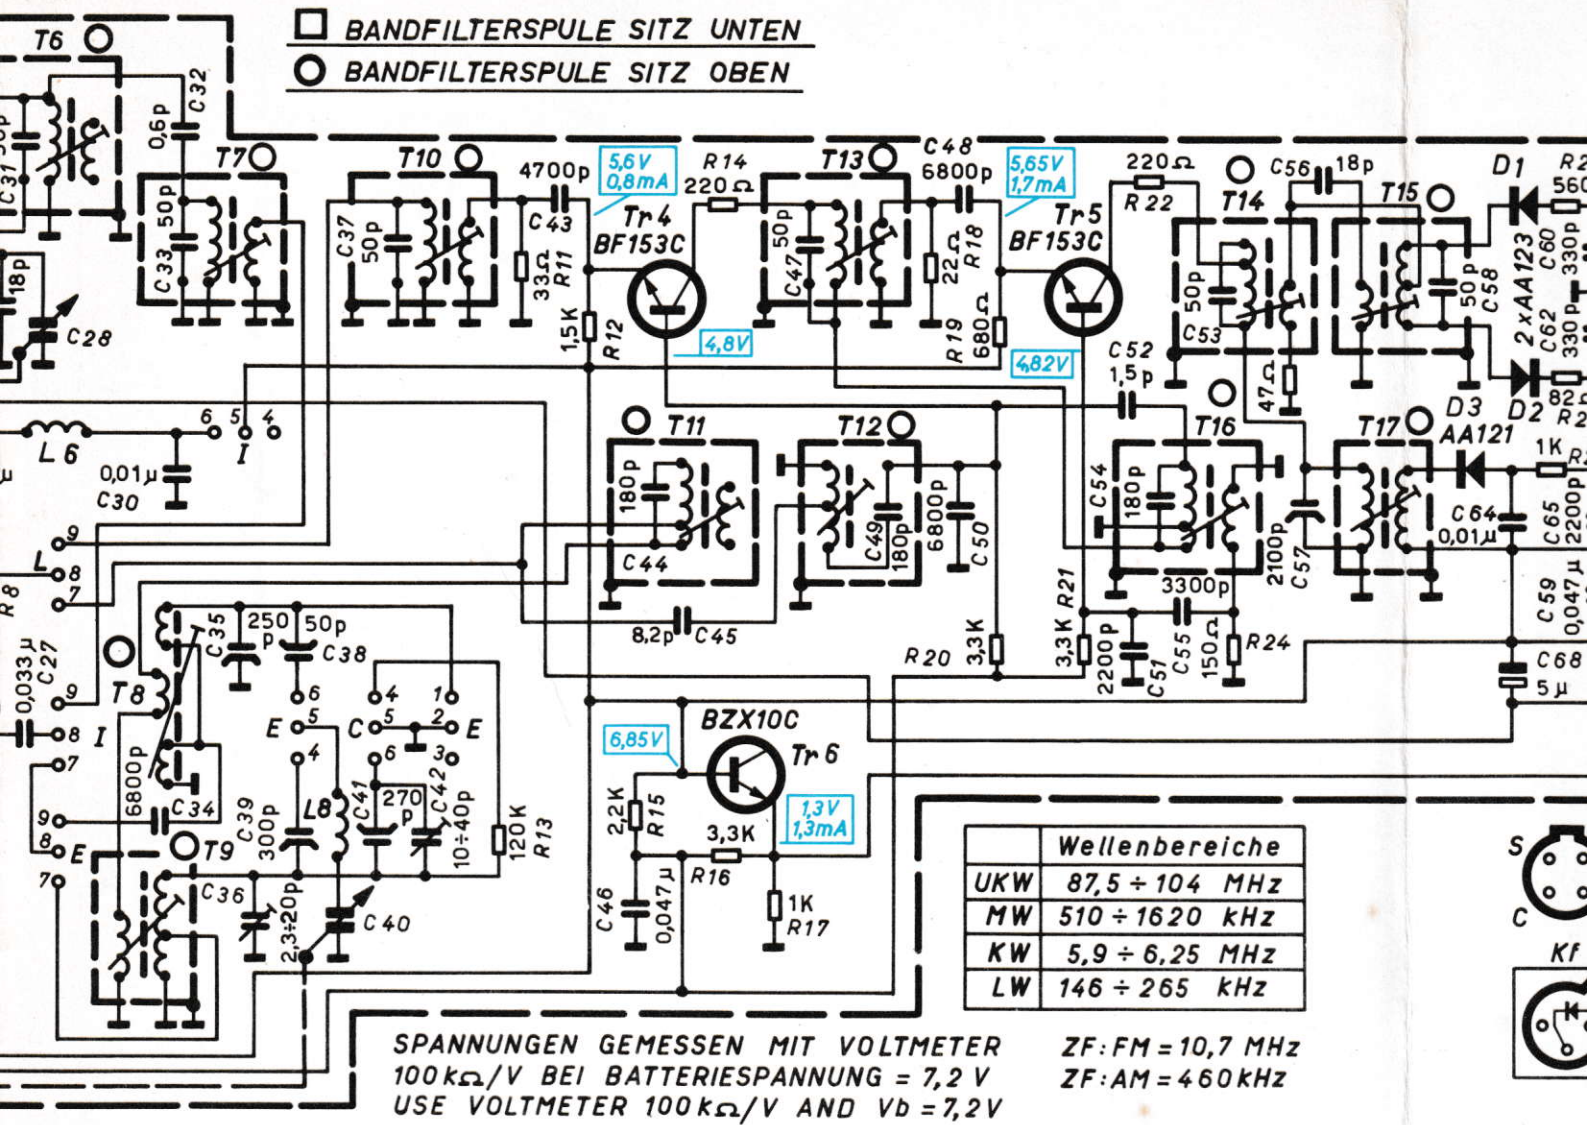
□ BANDFILTERSPULE SITZ UNTEN
○ BANDFILTERSPULE SITZ OBEN

T6
C31 30p
0,6p
C32
T7
50p
C33
18p
C28
T10
C37
50p
4700p
C43
33Ω
R11
5,6V
0,8mA
R14
220Ω
Tr4
BF153C
1,5K
R12
4,8V
T13
50p
C47
C48
6800p
22Ω
R18
R19
680Ω
5,65V
1,7mA
Tr5
BF153C
4,82V
220Ω
R22
T14
C56
18p
50p
C53
47Ω
T15
50p
C58
D1
R2
560
2xAA123
C60
330p
C62
330p
D2
82
R2
C52
1,5p
T16
C54
180p
D3
AA121
T17
1K
R
C64
0,01μ
C65
2200p
6
5
4
I
L6
0,01μ
C30
T11
180p
C44
T12
C49
180p
6800p
C50
8,2p
C45
9
L
8
7
R8
0,033μ
C27
9
8
I
7
T8
C35
250p
50p
C38
6
4
1
E
5
C
5
2
E
4
6
3
6800p
C34
9
8
E
7
T9
C36
C39
300p
L8
C41
270p
C42
10÷40p
120K
R13
2,3÷20p
C40
R20
3,3K
3,3K
R21
2200p
C51
3300p
C55
150Ω
R24
2100p
C57
C59
0,047μ
C68
5μ
BZX10C
Tr6
6,85V
2,2K
R15
3,3K
R16
1,3V
1,3mA
1K
R17
C46
0,047μ

| | Wellenbereiche |
|---|---|
| UKW | 87,5 ÷ 104 MHz |
| MW | 510 ÷ 1620 kHz |
| KW | 5,9 ÷ 6,25 MHz |
| LW | 146 ÷ 265 kHz |

S
C
Kf

SPANNUNGEN GEMESSEN MIT VOLTMETER 100kΩ/V BEI BATTERIESPANNUNG = 7,2 V
USE VOLTMETER 100kΩ/V AND Vb = 7,2V

ZF: FM = 10,7 MHz
ZF: AM = 460kHz